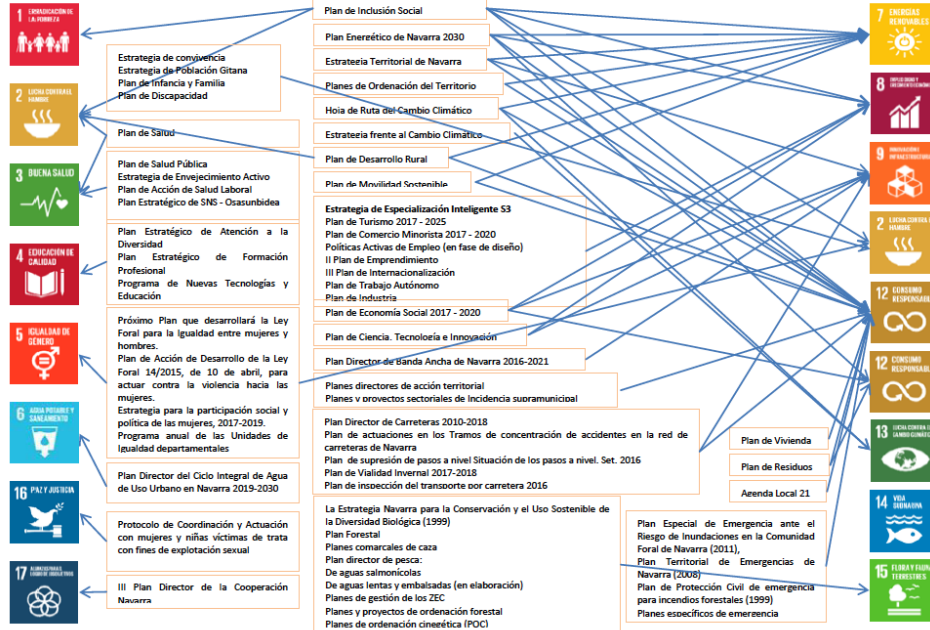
1 ERRADICACIÓN DE LA POBREZA

2 LUCHA CONTRA EL HAMBRE

3 BUENA SALUD

4 EDUCACIÓN DE CALIDAD

5 IGUALDAD DE GÉNERO

6 AGUA POTABLE Y SANEAMIENTO

16 PAZ Y JUSTICIA

17 ALIANZAS PARA EL LOGRO DE OBJETIVOS

Plan de Inclusión Social

Plan Energético de Navarra 2030

Estrategia Territorial de Navarra

Planes de Ordenación del Territorio

Hoja de Ruta del Cambio Climático

Estrategia frente al Cambio Climático

Plan de Desarrollo Rural

Plan de Movilidad Sostenible

Estrategia de convivencia
Estrategia de Población Gitana
Plan de Infancia y Familia
Plan de Discapacidad

Plan de Salud

Plan de Salud Pública
Estrategia de Envejecimiento Activo
Plan de Acción de Salud Laboral
Plan Estratégico de SNS - Osasunbidea

Plan Estratégico de Atención a la Diversidad
Plan Estratégico de Formación Profesional
Programa de Nuevas Tecnologías y Educación

Próximo Plan que desarrollará la Ley Foral para la Igualdad entre mujeres y hombres.
Plan de Acción de Desarrollo de la Ley Foral 14/2015, de 10 de abril, para actuar contra la violencia hacia las mujeres.
Estrategia para la participación social y política de las mujeres, 2017-2019.
Programa anual de las Unidades de Igualdad departamentales

Plan Director del Ciclo Integral de Agua de Uso Urbano en Navarra 2019-2030

Protocolo de Coordinación y Actuación con mujeres y niñas víctimas de trata con fines de explotación sexual

III Plan Director de la Cooperación Navarra

Estrategia de Especialización Inteligente S3
Plan de Turismo 2017 - 2025
Plan de Comercio Minorista 2017 - 2020
Políticas Activas de Empleo (en fase de diseño)
II Plan de Emprendimiento
III Plan de Internacionalización
Plan de Trabajo Autónomo
Plan de Industria

Plan de Economía Social 2017 - 2020

Plan de Ciencia, Tecnología e Innovación

Plan Director de Banda Ancha de Navarra 2016-2021

Planes directores de acción territorial
Planes y proyectos sectoriales de Incidencia supramunicipal

Plan Director de Carreteras 2010-2018
Plan de actuaciones en los Tramos de concentración de accidentes en la red de carreteras de Navarra
Plan de supresión de pasos a nivel Situación de los pasos a nivel. Set. 2016
Plan de Vialidad Invernal 2017-2018
Plan de inspección del transporte por carretera 2016

Plan de Vivienda

Plan de Residuos

Agenda Local 21

La Estrategia Navarra para la Conservación y el Uso Sostenible de la Diversidad Biológica (1999)
Planes Forestal
Planes comarcales de caza
Plan director de pesca:
De aguas salmonícolas
De aguas lentas y embalsadas (en elaboración)
Planes de gestión de los ZEC
Planes y proyectos de ordenación forestal
Planes de ordenación cinegética (POC)

Plan Especial de Emergencia ante el Riesgo de Inundaciones en la Comunidad Foral de Navarra (2011),
Plan Territorial de Emergencias de Navarra (2008)
Plan de Protección Civil de emergencia para incendios forestales (1999)
Planes específicos de emergencia

7 ENERGÍAS RENOVABLES

8 EMPLEO DIGNO Y CRECIMIENTO ECONÓMICO

9 INNOVACIÓN E INFRAESTRUCTURAS

2 LUCHA CONTRA EL HAMBRE

12 CONSUMO RESPONSABLE

12 CONSUMO RESPONSABLE

13 LUCHA CONTRA EL CAMBIO CLIMÁTICO

14 VIDA SUBMARINA

15 FLORA Y FAUNA TERRESTRES